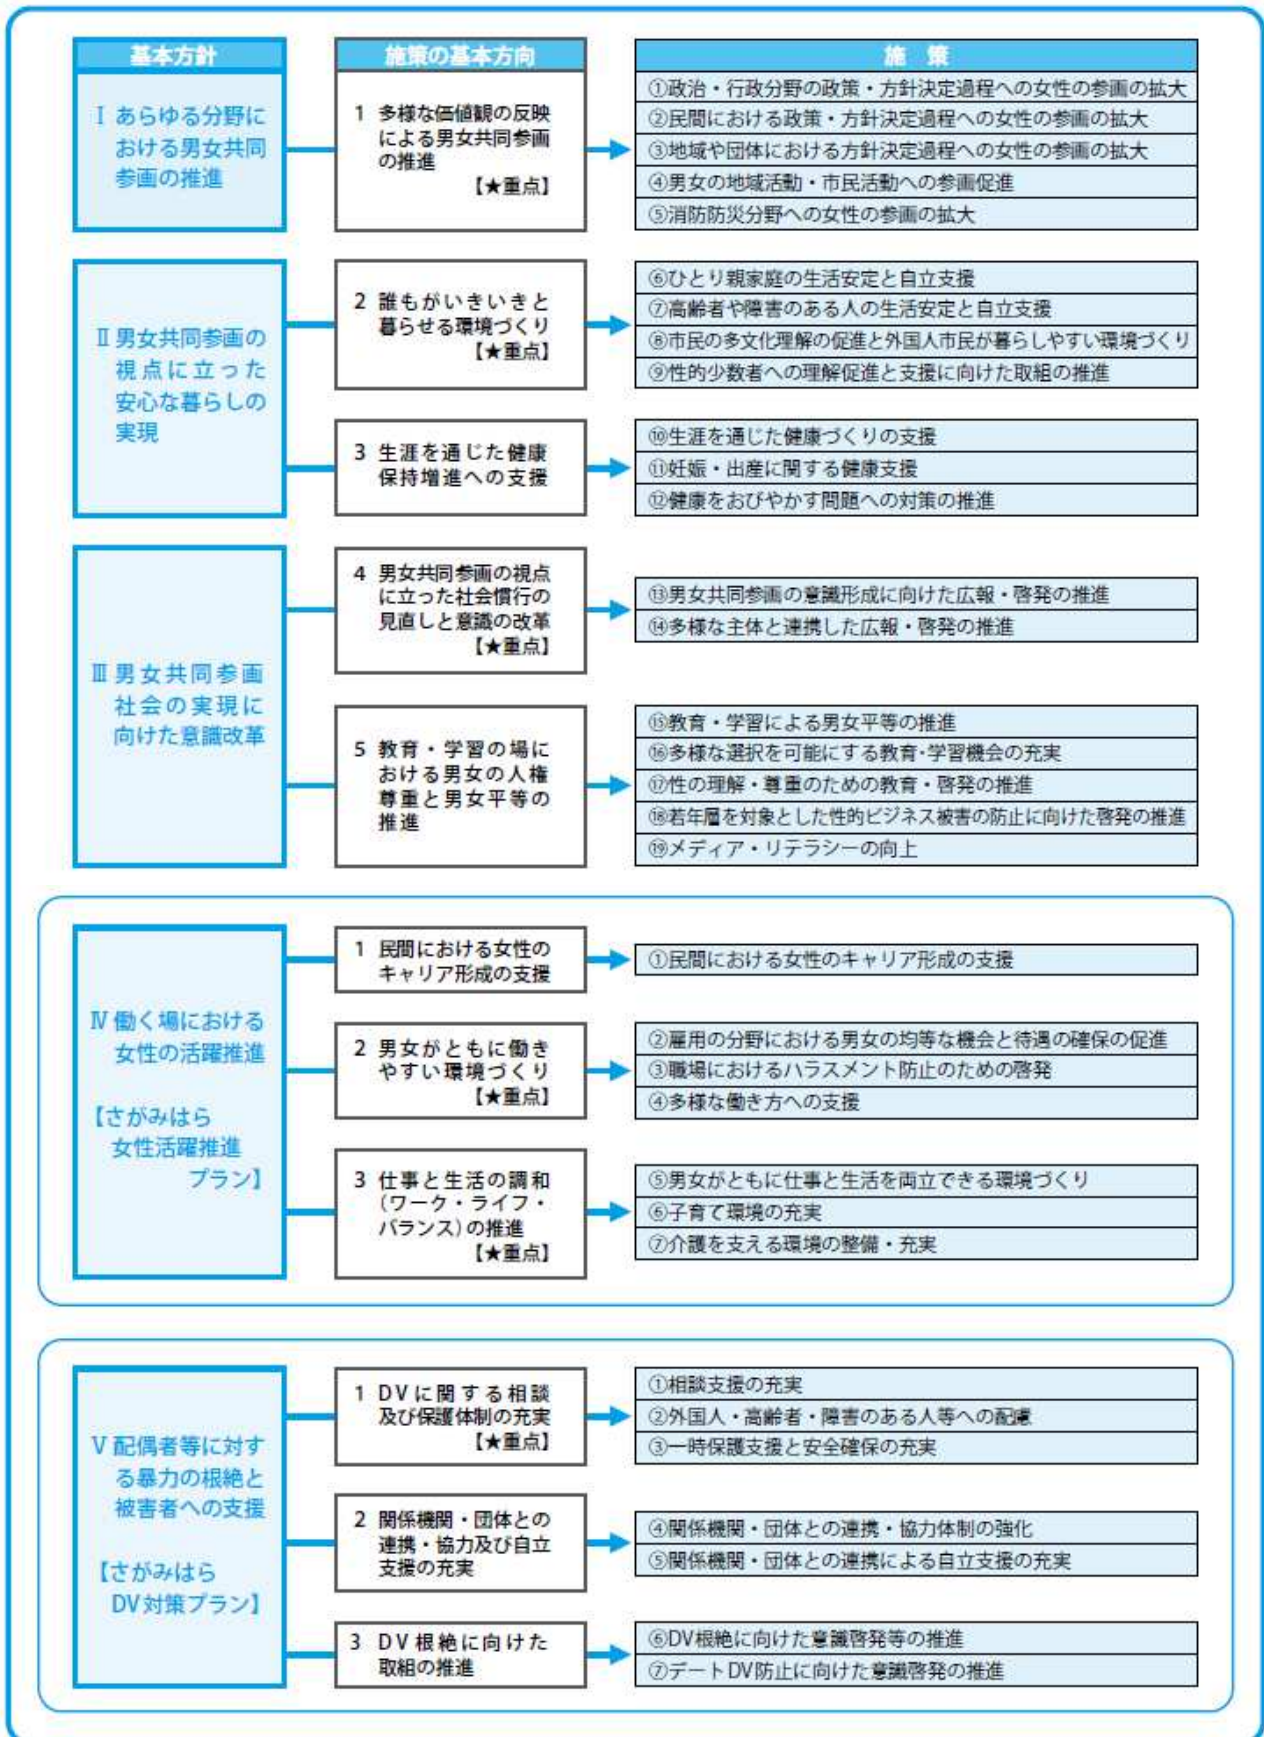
基本方針

施策の基本方向

施　策

Ⅰ あらゆる分野における男女共同参画の推進

1 多様な価値観の反映による男女共同参画の推進 【★重点】

①政治・行政分野の政策・方針決定過程への女性の参画の拡大
②民間における政策・方針決定過程への女性の参画の拡大
③地域や団体における方針決定過程への女性の参画の拡大
④男女の地域活動・市民活動への参画促進
⑤消防防災分野への女性の参画の拡大

Ⅱ 男女共同参画の視点に立った安心な暮らしの実現

2 誰もがいきいきと暮らせる環境づくり 【★重点】

⑥ひとり親家庭の生活安定と自立支援
⑦高齢者や障害のある人の生活安定と自立支援
⑧市民の多文化理解の促進と外国人市民が暮らしやすい環境づくり
⑨性的少数者への理解促進と支援に向けた取組の推進

3 生涯を通じた健康保持増進への支援

⑩生涯を通じた健康づくりの支援
⑪妊娠・出産に関する健康支援
⑫健康をおびやかす問題への対策の推進

Ⅲ 男女共同参画社会の実現に向けた意識改革

4 男女共同参画の視点に立った社会慣行の見直しと意識の改革 【★重点】

⑬男女共同参画の意識形成に向けた広報・啓発の推進
⑭多様な主体と連携した広報・啓発の推進

5 教育・学習の場における男女の人権尊重と男女平等の推進

⑮教育・学習による男女平等の推進
⑯多様な選択を可能にする教育・学習機会の充実
⑰性の理解・尊重のための教育・啓発の推進
⑱若年層を対象とした性的ビジネス被害の防止に向けた啓発の推進
⑲メディア・リテラシーの向上

Ⅳ 働く場における女性の活躍推進

【さがみはら女性活躍推進プラン】

1 民間における女性のキャリア形成の支援

①民間における女性のキャリア形成の支援

2 男女がともに働きやすい環境づくり 【★重点】

②雇用の分野における男女の均等な機会と待遇の確保の促進
③職場におけるハラスメント防止のための啓発
④多様な働き方への支援

3 仕事と生活の調和（ワーク・ライフ・バランス）の推進 【★重点】

⑤男女がともに仕事と生活を両立できる環境づくり
⑥子育て環境の充実
⑦介護を支える環境の整備・充実

Ⅴ 配偶者等に対する暴力の根絶と被害者への支援

【さがみはらDV対策プラン】

1 DVに関する相談及び保護体制の充実 【★重点】

①相談支援の充実
②外国人・高齢者・障害のある人等への配慮
③一時保護支援と安全確保の充実

2 関係機関・団体との連携・協力及び自立支援の充実

④関係機関・団体との連携・協力体制の強化
⑤関係機関・団体との連携による自立支援の充実

3 DV根絶に向けた取組の推進

⑥DV根絶に向けた意識啓発等の推進
⑦デートDV防止に向けた意識啓発の推進